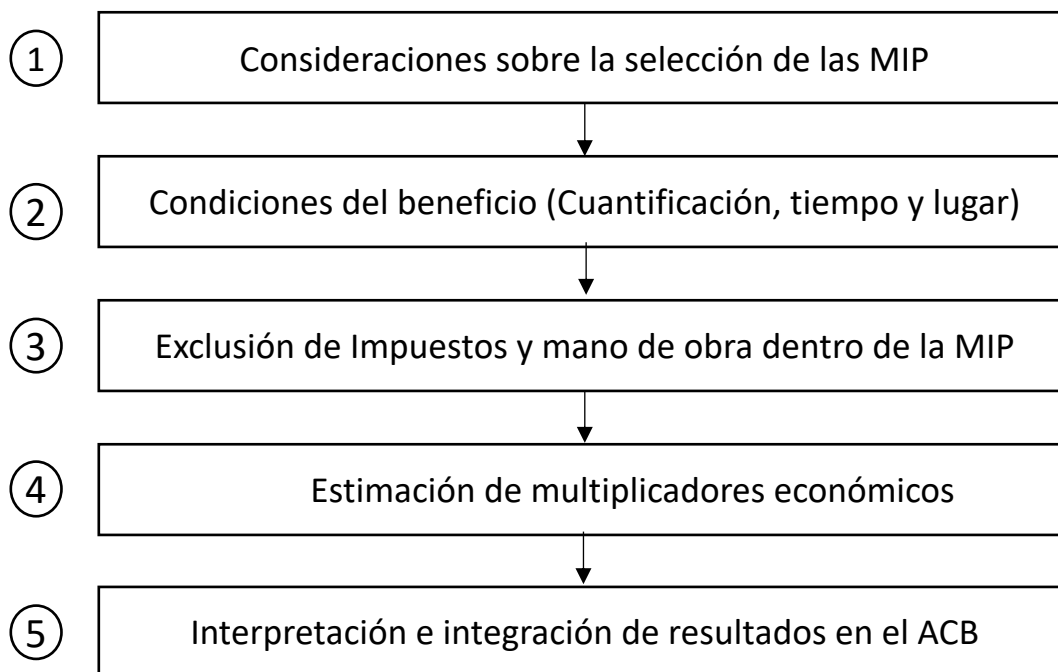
1 Consideraciones sobre la selección de las MIP

2 Condiciones del beneficio (Cuantificación, tiempo y lugar)

3 Exclusión de Impuestos y mano de obra dentro de la MIP

4 Estimación de multiplicadores económicos

5 Interpretación e integración de resultados en el ACB